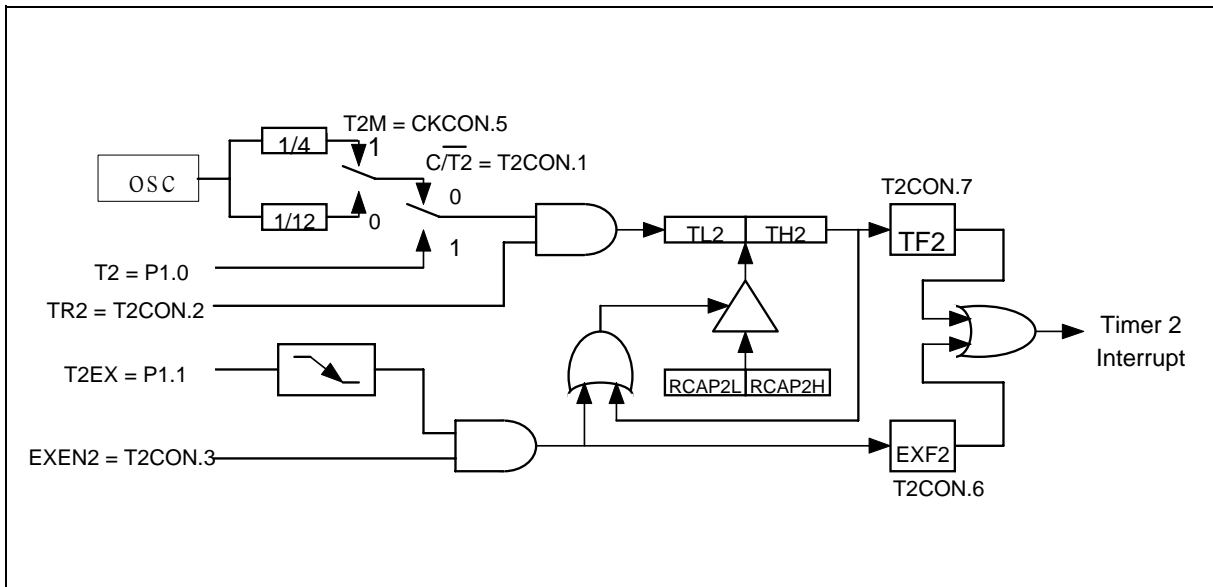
T2M = CKCON.5

1/4

1

$C/\overline{T2}$ = T2CON.1

OSC

0

1/12

0

1

T2CON.7

TL2

TH2

TF2

T2 = P1.0

TR2 = T2CON.2

Timer 2 Interrupt

T2EX = P1.1

RCAP2L

RCAP2H

EXEN2 = T2CON.3

EXF2

T2CON.6